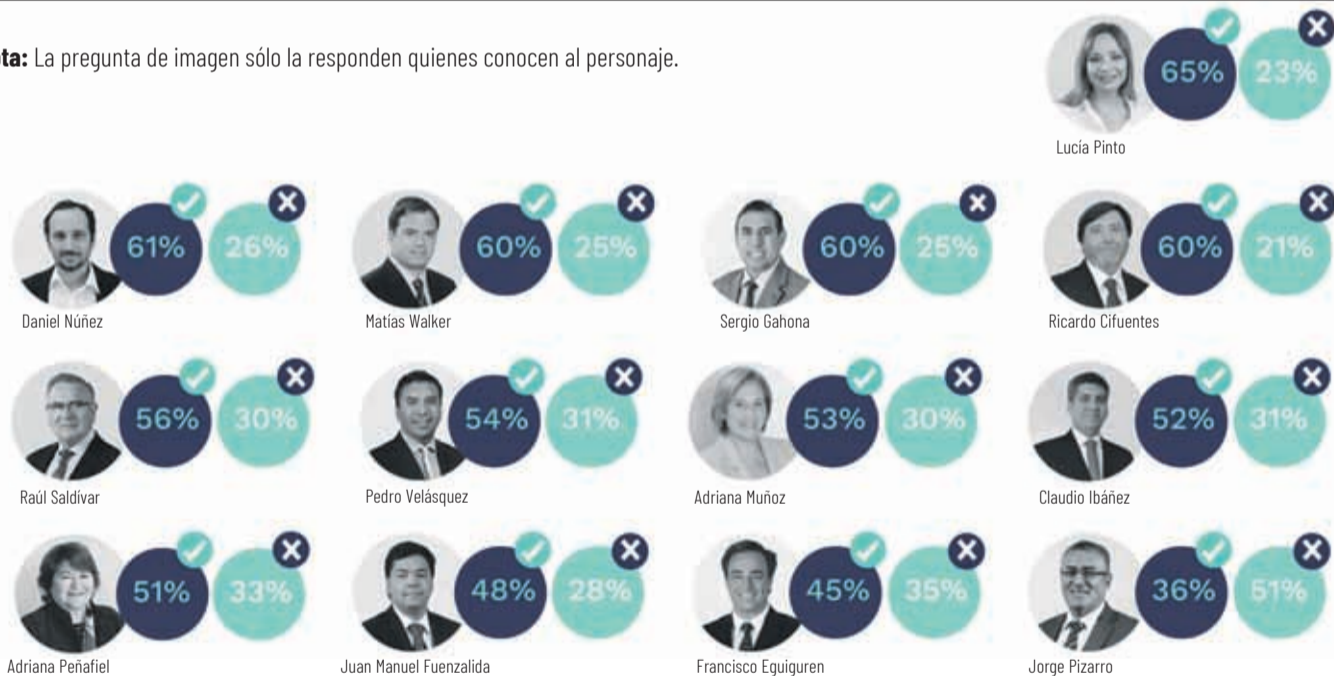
ta: La pregunta de imagen sólo la responden quienes conocen al personaje.

65% 23%
Lucía Pinto

61% 26%
Daniel Núñez

60% 25%
Matías Walker

60% 25%
Sergio Gahona

60% 21%
Ricardo Cifuentes

56% 30%
Raúl Saldívar

54% 31%
Pedro Velásquez

53% 30%
Adriana Muñoz

52% 31%
Claudio Ibáñez

51% 33%
Adriana Peñafiel

48% 28%
Juan Manuel Fuenzalida

45% 35%
Francisco Eguiguren

36% 51%
Jorge Pizarro